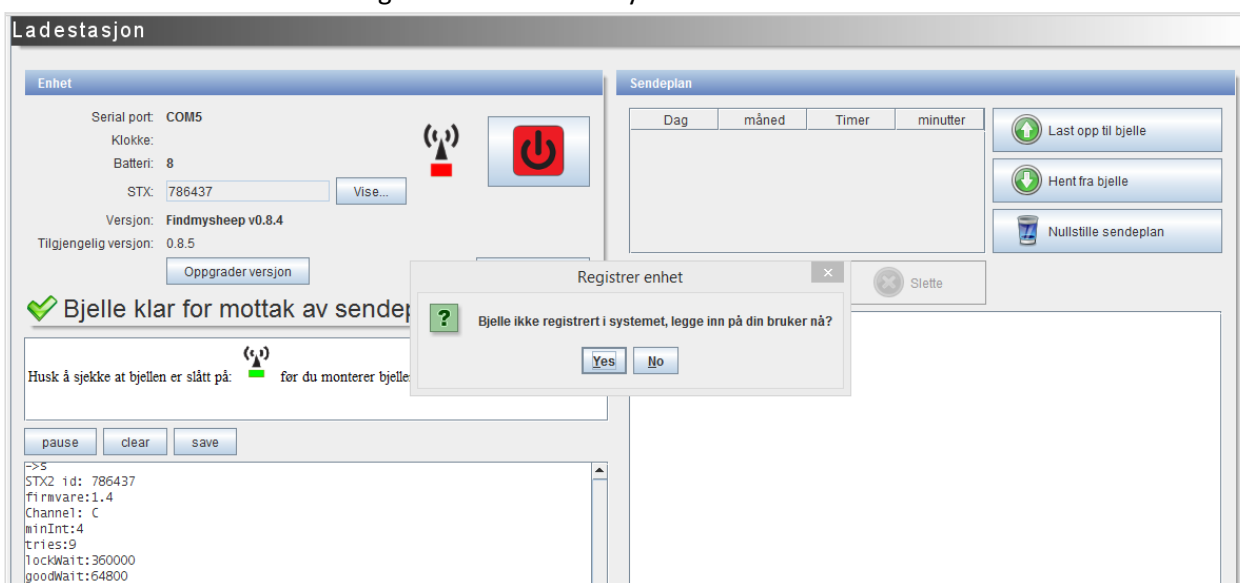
Ladestasjon

Enhet

Serial port: COM5
Klokke:
Batteri: 8
STX: 786437 Vise...
Versjon: Findmysheep v0.8.4
Tilgjengelig versjon: 0.8.5
Oppgrader versjon

Bjelle klar for mottak av sendep

Husk å sjekke at bjellen er slått på: før du monterer bjelle

pause clear save

->s
STX2 id: 786437
firmvare:1.4
Channel: C
minInt:4
tries:9
lockWait:360000
goodWait:64800

Sendeplan

| Dag | måned | Timer | minutter |
|---|---|---|---|

Last opp til bjelle
Hent fra bjelle
Nullstille sendeplan
Slette

Registrer enhet
Bjelle ikke registrert i systemet, legge inn på din bruker nå?
Yes No